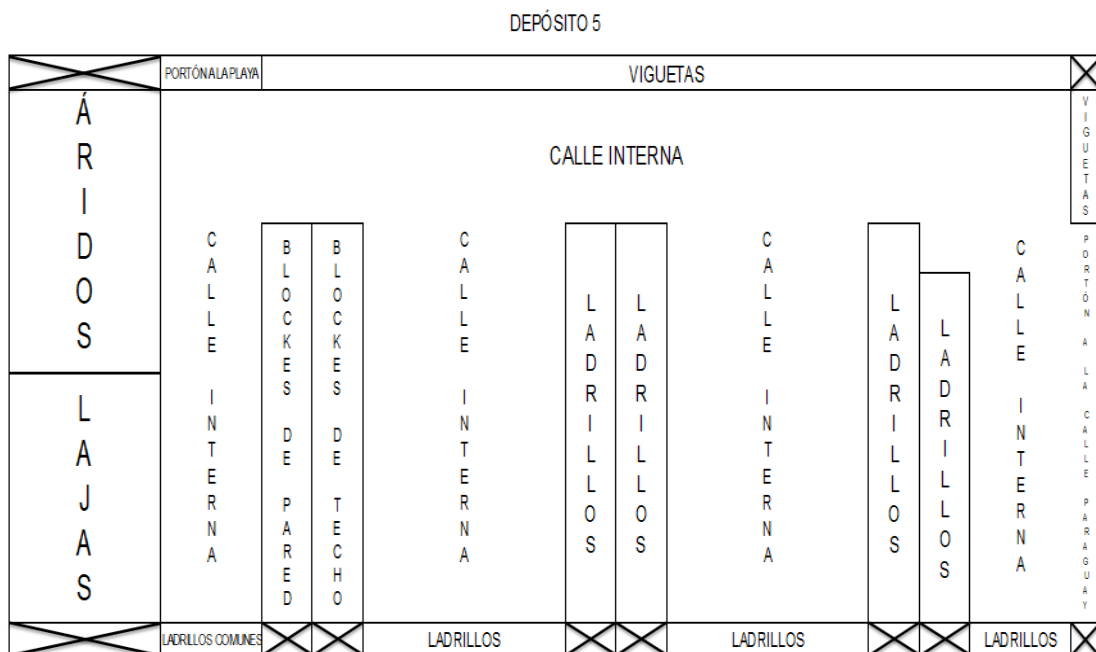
DEPÓSITO 5

PORTÓN A LA PLAYA

VIGUETAS

ÁRIDOS

VIGUETAS

CALLE INTERNA

LAJAS

CALLE INTERNA

BLOCKES DE PARED

BLOCKES DE TECHO

CALLE INTERNA

LADRILLOS

LADRILLOS

CALLE INTERNA

LADRILLOS

LADRILLOS

CALLE INTERNA

PORTÓN A LA CALLE PARAGUAY

LADRILLOS COMUNES

LADRILLOS

LADRILLOS

LADRILLOS